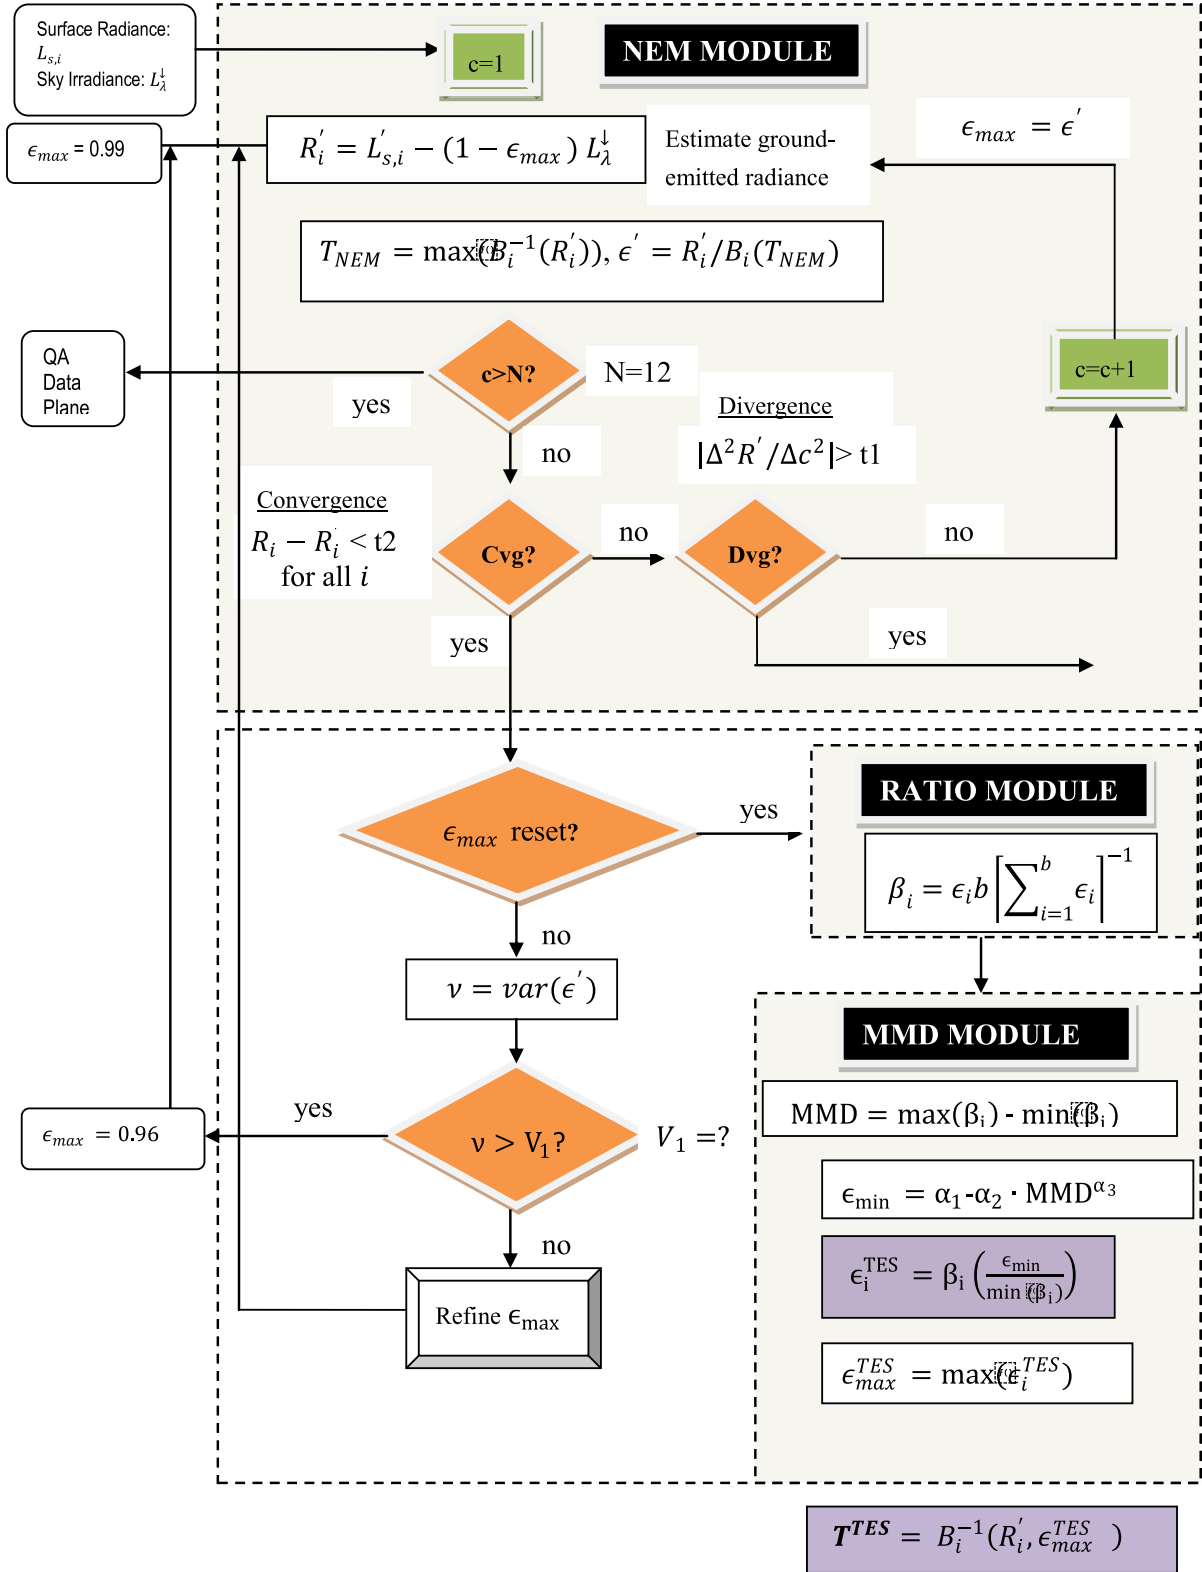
Surface Radiance: $L_{s,i}$
Sky Irradiance: $L_\lambda^\downarrow$

c=1

NEM MODULE

$\epsilon_{max}$ = 0.99

$R_i' = L_{s,i}' - (1-\epsilon_{max})\, L_\lambda^\downarrow$

Estimate ground-emitted radiance

$\epsilon_{max} = \epsilon'$

$T_{NEM} = \max(B_i^{-1}(R_i')),\ \epsilon' = R_i'/B_i(T_{NEM})$

QA Data Plane

c>N?

N=12

c=c+1

yes

no

Divergence

$|\Delta^2 R'/\Delta c^2| > t1$

Convergence

$R_i - R_i' < t2$ for all $i$

Cvg?

no

Dvg?

no

yes

yes

$\epsilon_{max}$ reset?

yes

RATIO MODULE

$\beta_i = \epsilon_i b \left[\sum_{i=1}^{b} \epsilon_i\right]^{-1}$

no

$\nu = var(\epsilon')$

MMD MODULE

MMD = max($\beta_i$) - min($\beta_i$)

yes

$\epsilon_{max}$ = 0.96

$\nu > V_1$?

$V_1$ =?

$\epsilon_{min} = \alpha_1 \text{-} \alpha_2 \cdot MMD^{\alpha_3}$

$\epsilon_i^{TES} = \beta_i \left(\frac{\epsilon_{min}}{\min(\beta_i)}\right)$

no

Refine $\epsilon_{max}$

$\epsilon_{max}^{TES} = \max(\epsilon_i^{TES})$

$T^{TES} = B_i^{-1}(R_i', \epsilon_{max}^{TES})$